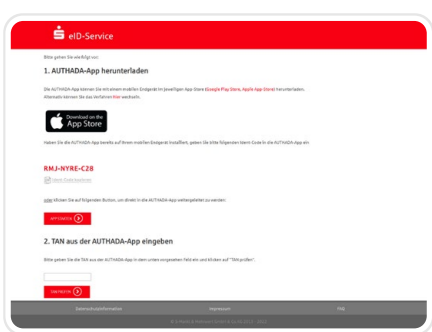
eID-Service

Bitte gehen Sie wie folgt vor:

1. AUTHADA-App herunterladen

Die AUTHADA-App können Sie mit einem mobilen Endgerät im jeweiligen App Store (Google Play Store, Apple App Store) herunterladen. Alternativ können Sie das Verfahren hier wechseln.

Download on the App Store

Haben Sie die AUTHADA-App bereits auf Ihrem mobilen Endgerät installiert, geben Sie bitte folgenden Intent-Code in die AUTHADA-App ein:

RMJ-NYRE-C28

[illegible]

oder klicken Sie auf folgenden Button, um direkt in die AUTHADA-App weitergeleitet zu werden:

APP ÖFFNEN

2. TAN aus der AUTHADA-App eingeben

Bitte geben Sie die TAN aus der AUTHADA-App in dem unten vorgesehen Feld ein und klicken auf "TAN prüfen".

TAN PRÜFEN

Datenschutzinformation | Impressum | FAQ

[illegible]